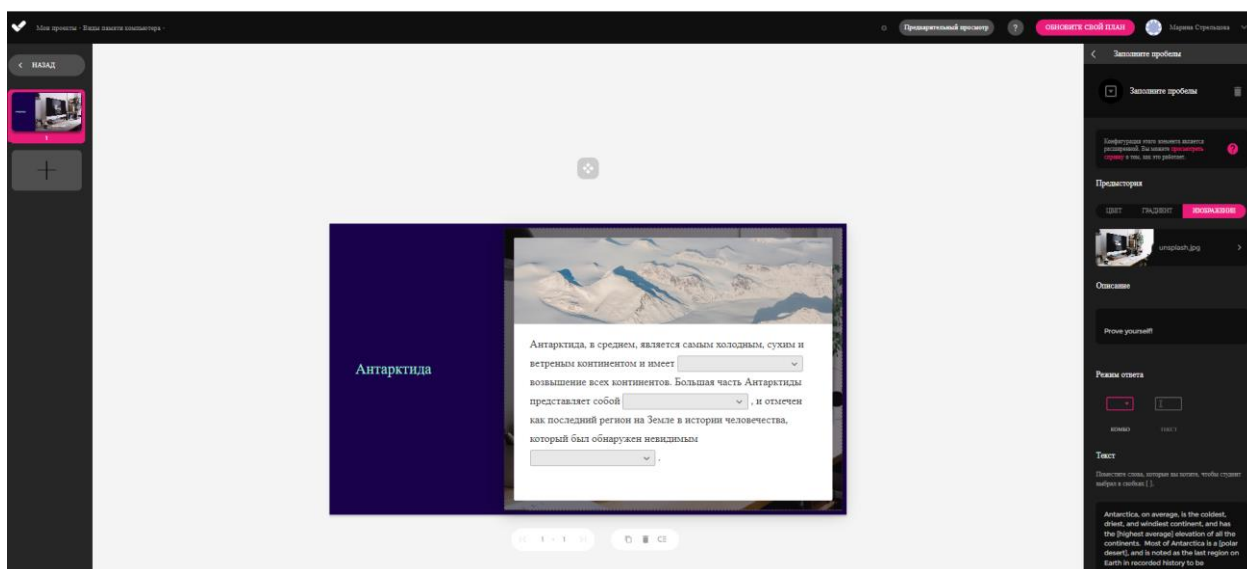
Мои проекты - Виды памяти компьютера -

Предварительный просмотр

?

ОБНОВИТЬ СВОЙ ПЛАН

Марина Стрельцова

< НАЗАД

1

Антарктида

Антарктида, в среднем, является самым холодным, сухим и ветреным континентом и имеет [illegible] возвышение всех континентов. Большая часть Антарктиды представляет собой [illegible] , и отмечен как последний регион на Земле в истории человечества, который был обнаружен невидимым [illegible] .

1 / 1

Заполните пробелы

Заполните пробелы

Конфигурация этого элемента является расширенной. Вы можете просмотреть справку о том, как это работает.

Предыстория

ЦВЕТ ГРАДИЕНТ ИЗОБРАЖЕНИЕ

unsplash.jpg

Описание

Prove yourself!

Режим ответа

КОМБО ТЕКСТ

Текст

Поместите слова, которые вы хотите, чтобы студент выбрал в скобках [ ].

Antarctica, on average, is the coldest, driest, and windiest continent, and has the [highest average] elevation of all the continents. Most of Antarctica is a [polar desert], and is noted as the last region on Earth in recorded history to be